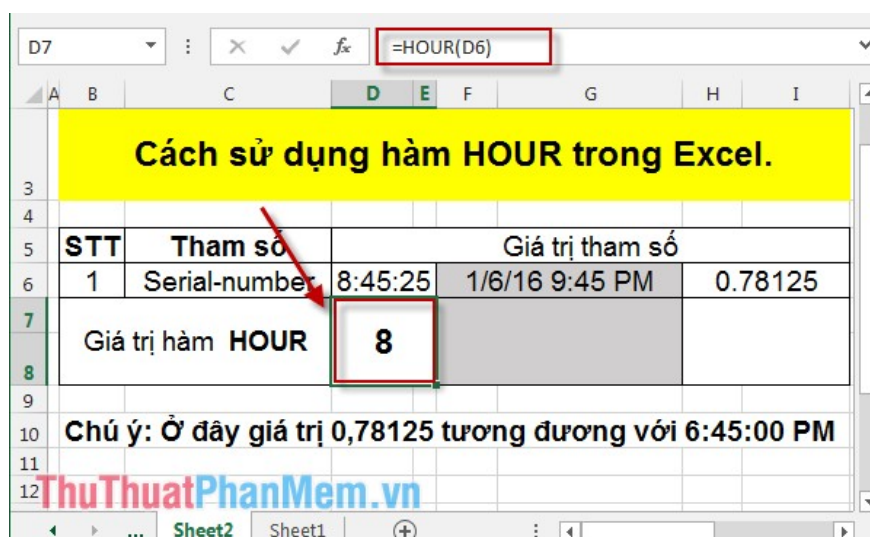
D7 | $f_x$ | =HOUR(D6)

| | A | B | C | D | E | F | G | H | I |
|---|---|---|---|---|---|---|---|---|---|
| 3 | | Cách sử dụng hàm HOUR trong Excel. | | | | | | | |
| 4 | | | | | | | | | |
| 5 | | STT | Tham số | Giá trị tham số | | | | | |
| 6 | | 1 | Serial-number | 8:45:25 | | | 1/6/16 9:45 PM | 0.78125 | |
| 7 | | Giá trị hàm HOUR | | 8 | | | | | |
| 8 | | | | | | | | | |
| 9 | | | | | | | | | |
| 10 | | Chú ý: Ở đây giá trị 0,78125 tương đương với 6:45:00 PM | | | | | | | |
| 11 | | | | | | | | | |
| 12 | | | | | | | | | |

ThuThuatPhanMem.vn

... Sheet2 Sheet1